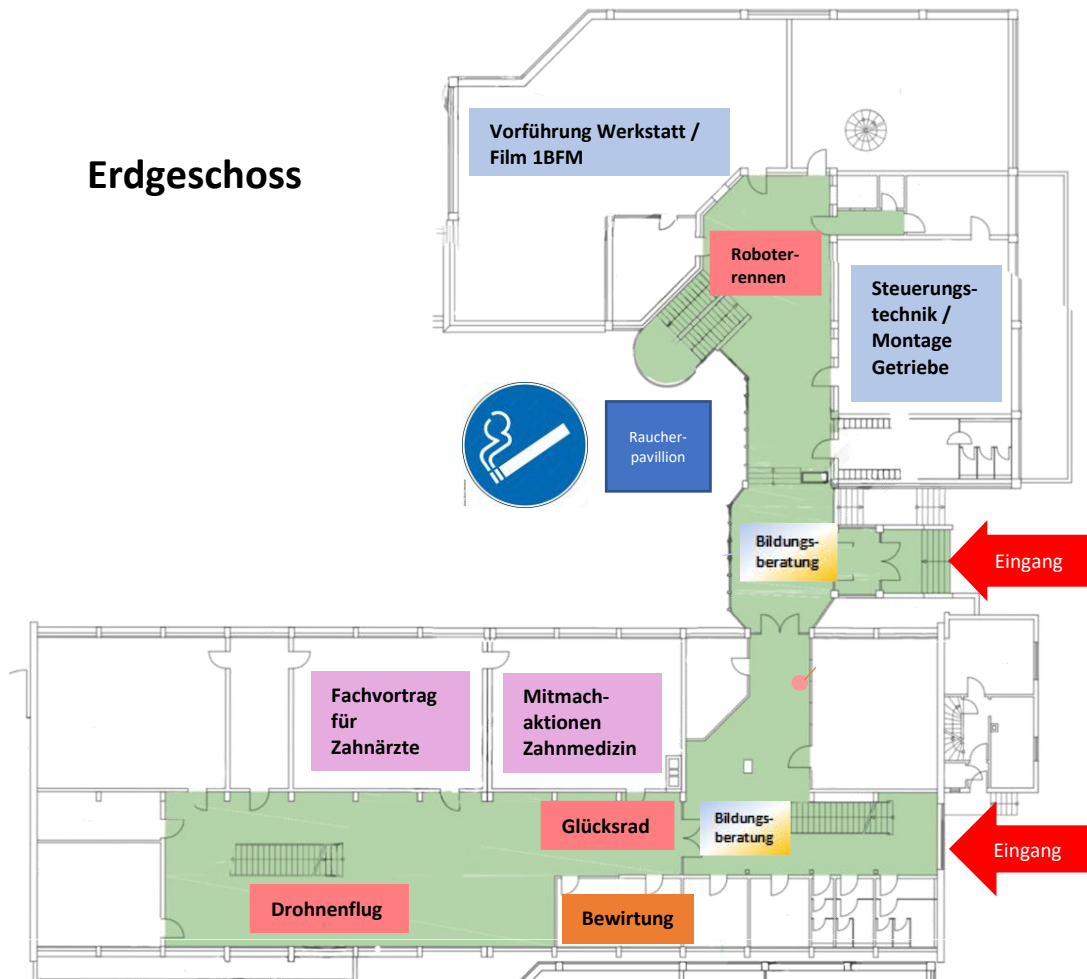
Erdgeschoss

Vorführung Werkstatt / Film 1BFM

Roboterrennen

Steuerungstechnik / Montage Getriebe

Raucherpavillion

Bildungsberatung

Eingang

Fachvortrag für Zahnärzte

Mitmachaktionen Zahnmedizin

Glücksrad

Bildungsberatung

Eingang

Drohnenflug

Bewirtung